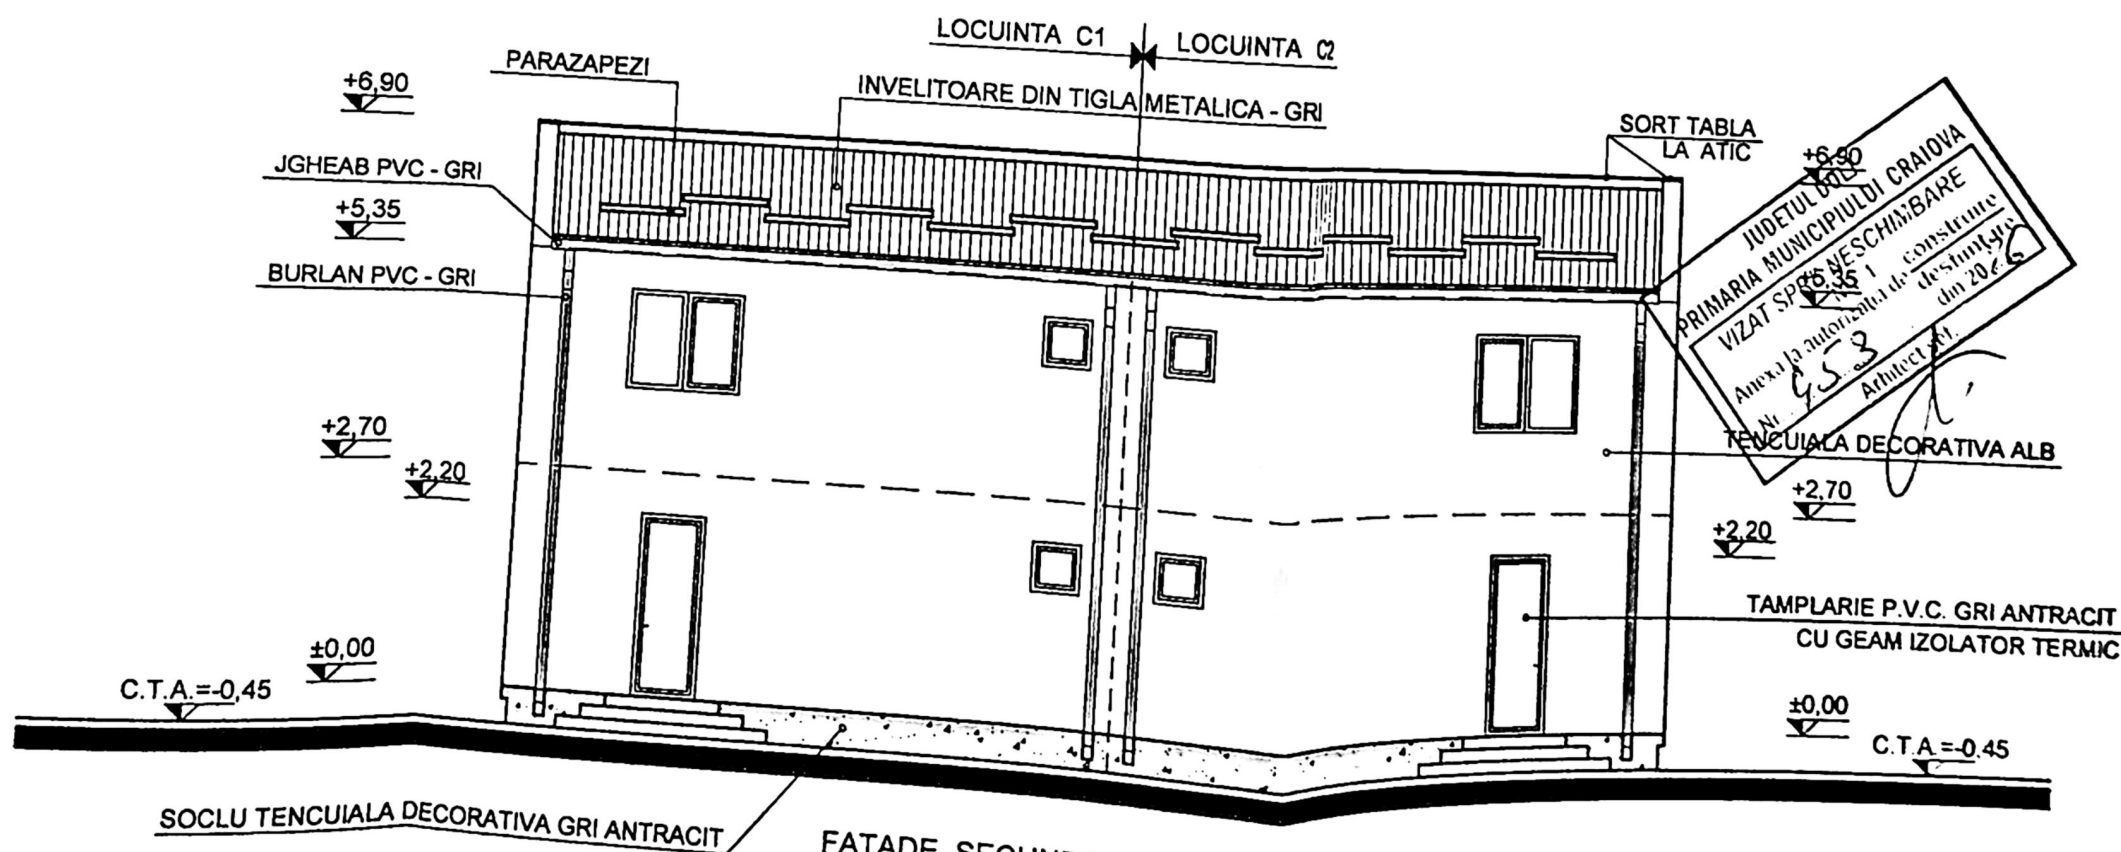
LOCUINTA C1
LOCUINTA C2
PARAZAPEZI
+6,90
INVELITOARE DIN TIGLA METALICA - GRI
SORT TABLA LA ATIC
+6,90
JGHEAB PVC - GRI
+5,35
BURLAN PVC - GRI
+5,35

JUDETUL DOLJ
PRIMARIA MUNICIPIULUI CRAIOVA
VIZAT SPRE NESCHIMBARE
Anexa la autorizatia de construire / desfiintare
Nr. 653 din 2016
Arhitect sef,

+2,70
+2,20
TENCUIALA DECORATIVA ALB
+2,70
+2,20
TAMPLARIE P.V.C. GRI ANTRACIT CU GEAM IZOLATOR TERMIC
±0,00
C.T.A.=-0,45
±0,00
C.T.A.=-0,45
SOCLU TENCUIALA DECORATIVA GRI ANTRACIT
FATADE SECUN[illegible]